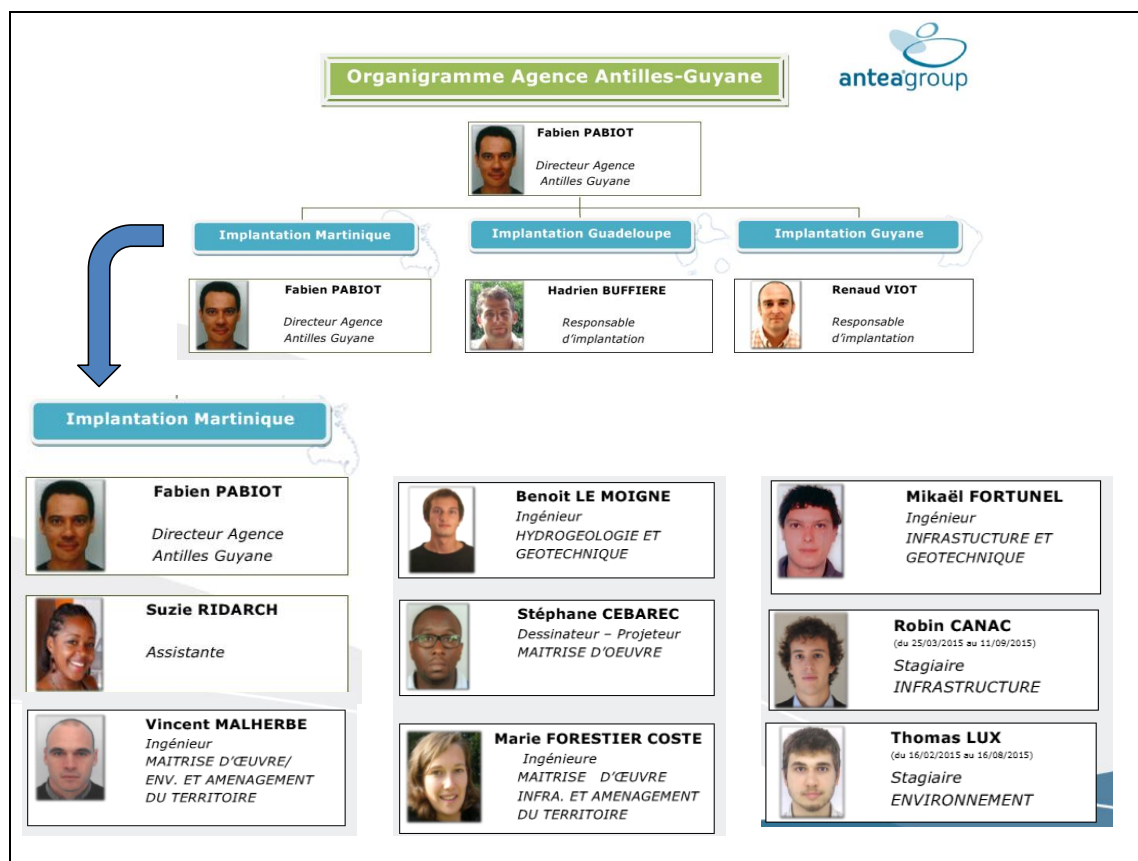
Organigramme Agence Antilles-Guyane

anteagroup

Fabien PABIOT
Directeur Agence Antilles Guyane

Implantation Martinique

Implantation Guadeloupe

Implantation Guyane

Fabien PABIOT
Directeur Agence Antilles Guyane

Hadrien BUFFIERE
Responsable d'implantation

Renaud VIOT
Responsable d'implantation

Implantation Martinique

Fabien PABIOT
Directeur Agence Antilles Guyane

Suzie RIDARCH
Assistante

Vincent MALHERBE
Ingénieur
MAITRISE D'ŒUVRE/ ENV. ET AMENAGEMENT DU TERRITOIRE

Benoit LE MOIGNE
Ingénieur
HYDROGEOLOGIE ET GEOTECHNIQUE

Stéphane CEBAREC
Dessinateur – Projeteur
MAITRISE D'OEUVRE

Marie FORESTIER COSTE
Ingénieure
MAITRISE D'ŒUVRE
INFRA. ET AMENAGEMENT DU TERRITOIRE

Mikaël FORTUNEL
Ingénieur
INFRASTUCTURE ET GEOTECHNIQUE

Robin CANAC
(du 25/03/2015 au 11/09/2015)
Stagiaire
INFRASTRUCTURE

Thomas LUX
(du 16/02/2015 au 16/08/2015)
Stagiaire
ENVIRONNEMENT